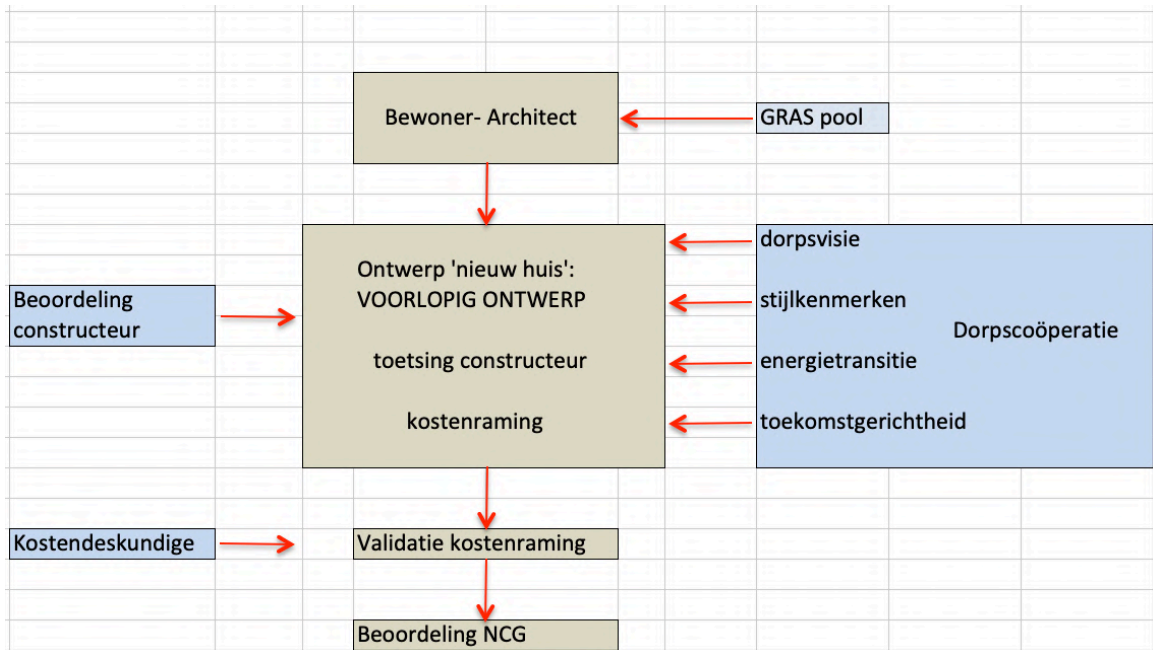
Bewoner- Architect

GRAS pool

Ontwerp 'nieuw huis':
VOORLOPIG ONTWERP

toetsing constructeur

kostenraming

Beoordeling constructeur

dorpsvisie

stijlkenmerken

energietransitie

toekomstgerichtheid

Dorpscoöperatie

Kostendeskundige

Validatie kostenraming

Beoordeling NCG